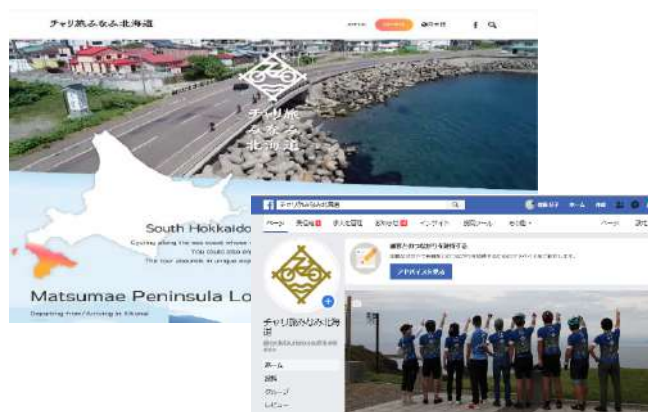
チャリ旅みなみ北海道

チャリ旅
みなみ
北海道

South Hokkaido

Cycling along the sea coast whose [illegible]
You could also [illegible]
The tour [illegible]

Matsumae Peninsula Lo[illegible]

Departing from / Arriving in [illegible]

チャリ旅みなみ北海道

ページ

ホーム

チャリ旅みなみ北海道

ホーム
投稿
グループ
レビュー